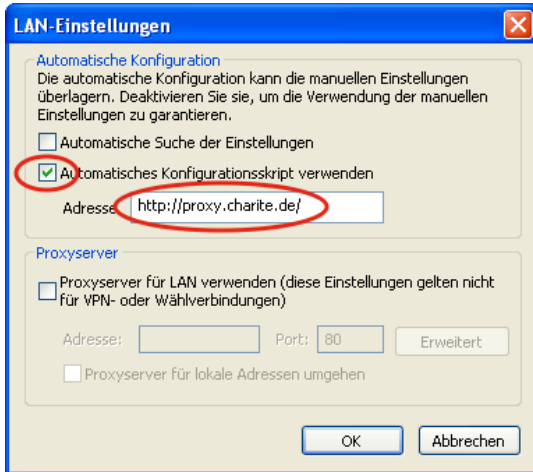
LAN-Einstellungen

Automatische Konfiguration

Die automatische Konfiguration kann die manuellen Einstellungen überlagern. Deaktivieren Sie sie, um die Verwendung der manuellen Einstellungen zu garantieren.

Automatische Suche der Einstellungen

Automatisches Konfigurationsskript verwenden

Adresse http://proxy.charite.de/

Proxyserver

Proxyserver für LAN verwenden (diese Einstellungen gelten nicht für VPN- oder Wählverbindungen)

Adresse: Port: 80 Erweitert

Proxyserver für lokale Adressen umgehen

OK Abbrechen